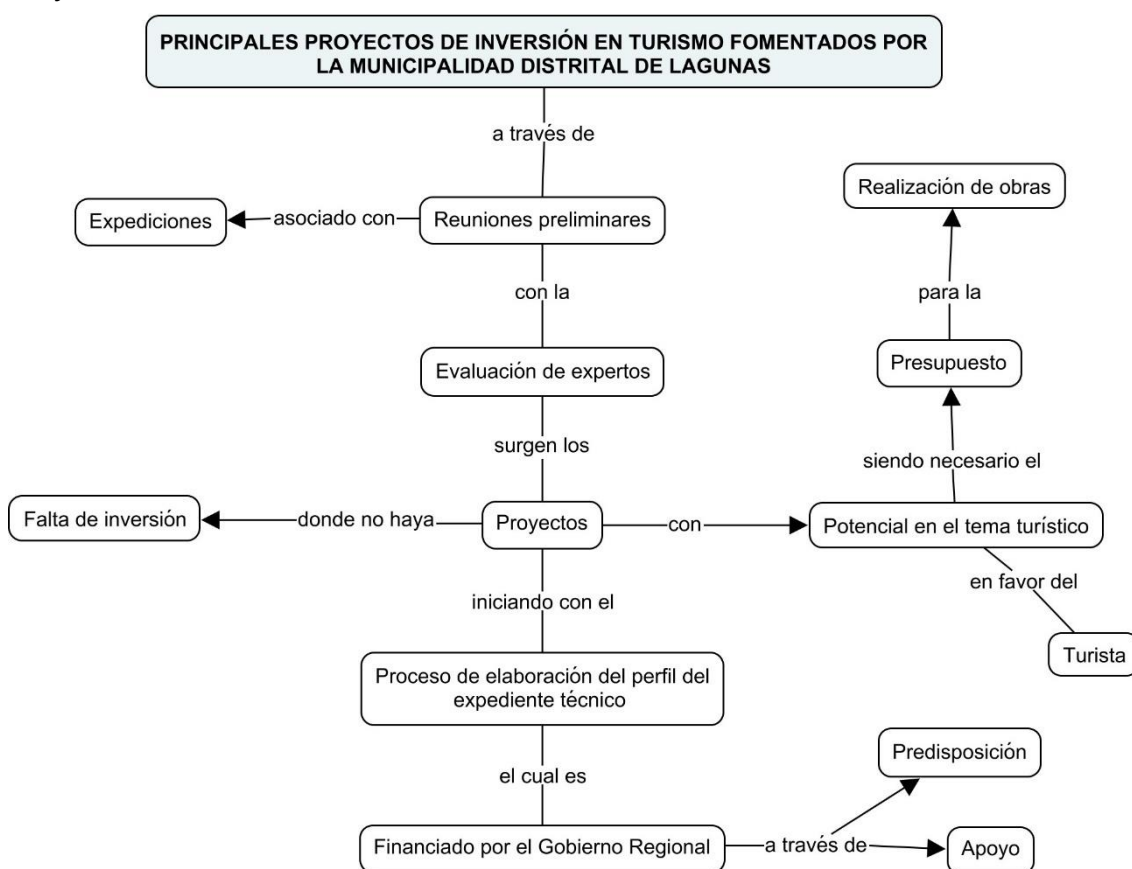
PRINCIPALES PROYECTOS DE INVERSIÓN EN TURISMO FOMENTADOS POR LA MUNICIPALIDAD DISTRITAL DE LAGUNAS

a través de

Reuniones preliminares

asociado con

Expediciones

con la

Evaluación de expertos

surgen los

Proyectos

donde no haya

Falta de inversión

con

Potencial en el tema turístico

en favor del

Turista

siendo necesario el

Presupuesto

para la

Realización de obras

iniciando con el

Proceso de elaboración del perfil del expediente técnico

el cual es

Financiado por el Gobierno Regional

a través de

Predisposición

Apoyo